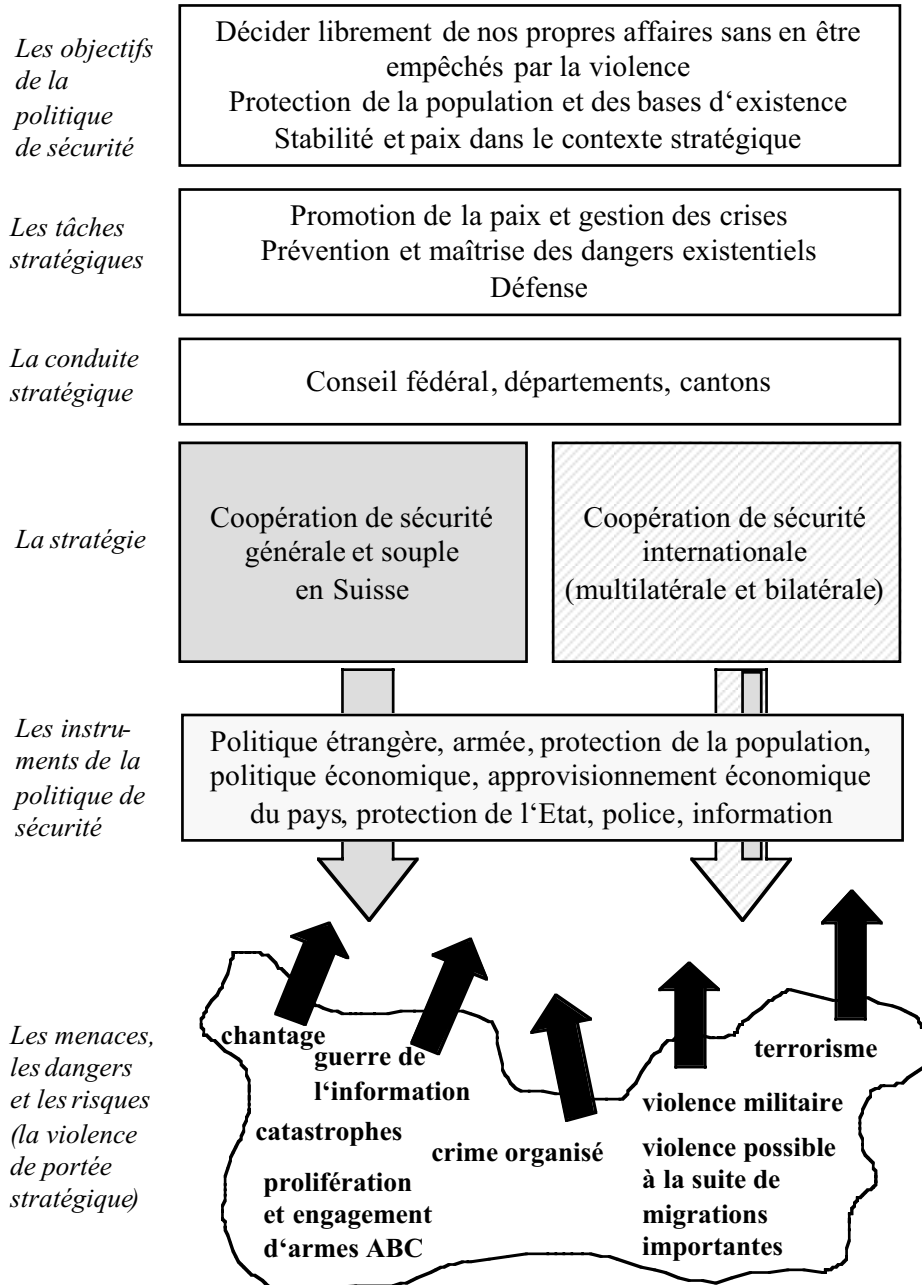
Les objectifs de la politique de sécurité

Décider librement de nos propres affaires sans en être empêchés par la violence
Protection de la population et des bases d'existence
Stabilité et paix dans le contexte stratégique

Les tâches stratégiques

Promotion de la paix et gestion des crises
Prévention et maîtrise des dangers existentiels
Défense

La conduite stratégique

Conseil fédéral, départements, cantons

La stratégie

Coopération de sécurité générale et souple en Suisse

Coopération de sécurité internationale (multilatérale et bilatérale)

Les instruments de la politique de sécurité

Politique étrangère, armée, protection de la population, politique économique, approvisionnement économique du pays, protection de l'Etat, police, information

Les menaces, les dangers et les risques (la violence de portée stratégique)

chantage
guerre de l'information
catastrophes
crime organisé
prolifération et engagement d'armes ABC
terrorisme
violence militaire
violence possible à la suite de migrations importantes